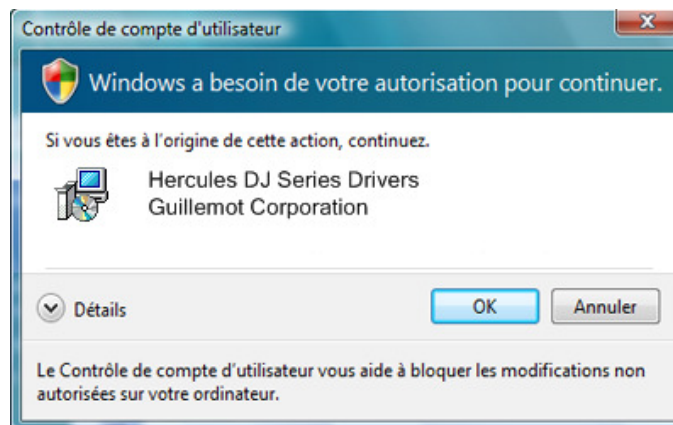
Contrôle de compte d'utilisateur

Windows a besoin de votre autorisation pour continuer.

Si vous êtes à l'origine de cette action, continuez.

Hercules DJ Series Drivers
Guillemot Corporation

Détails

OK

Annuler

Le Contrôle de compte d'utilisateur vous aide à bloquer les modifications non autorisées sur votre ordinateur.